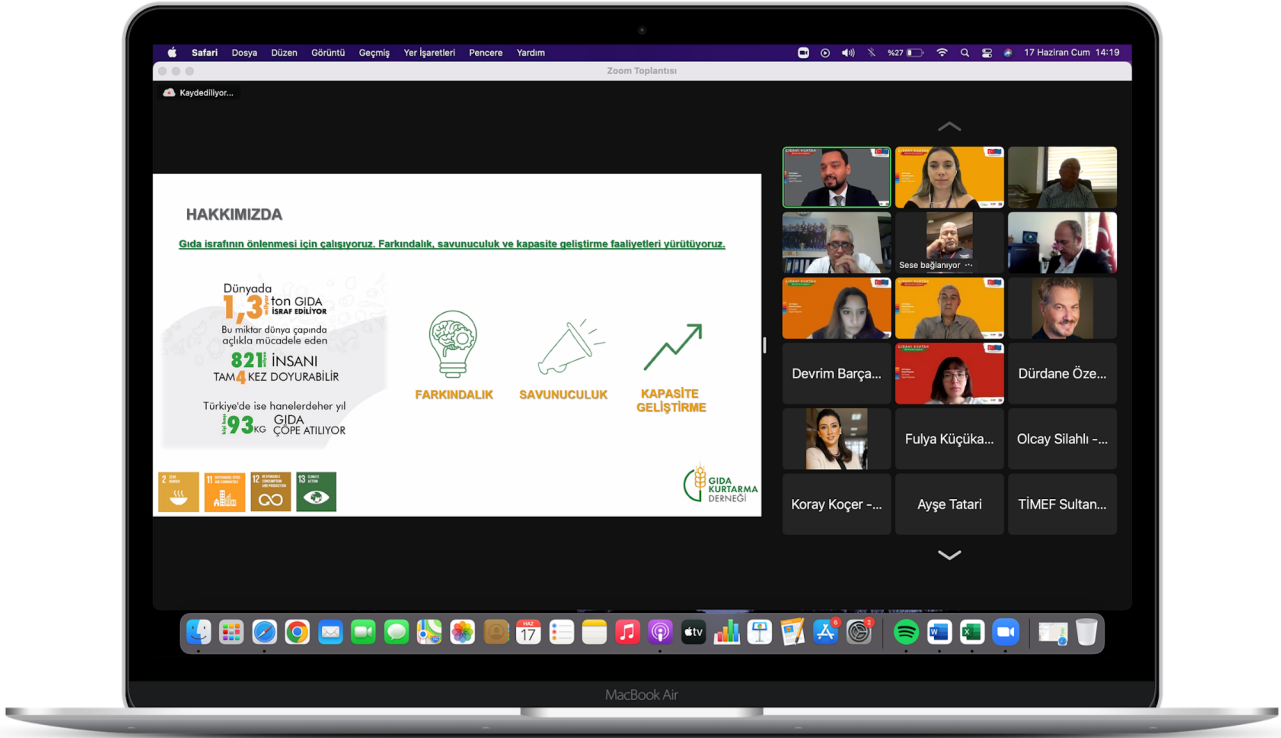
Safari Dosya Düzen Görüntü Geçmiş Yer İşaretleri Pencere Yardım

%27 17 Haziran Cum 14:19

Zoom Toplantısı

Kaydediliyor...

HAKKIMIZDA

Gıda israfının önlenmesi için çalışıyoruz. Farkındalık, savunuculuk ve kapasite geliştirme faaliyetleri yürütüyoruz.

Dünyada 1,3 milyar ton GIDA İSRAF EDİLİYOR

Bu miktar dünya çapında açlıkla mücadele eden 821 milyon İNSANI TAM 4 KEZ DOYURABİLİR

Türkiye'de ise hanelerdeher yıl kişi başı 93 KG GIDA ÇÖPE ATILIYOR

FARKINDALIK

SAVUNUCULUK

KAPASİTE GELİŞTİRME

GIDA KURTARMA DERNEĞİ

Sese bağlanıyor

Devrim Barça...

Dürdane Öze...

Fulya Küçüka...

Olcay Silahlı -...

Koray Koçer -...

Ayşe Tatari

TİMEF Sultan...

HAZ 17

MacBook Air